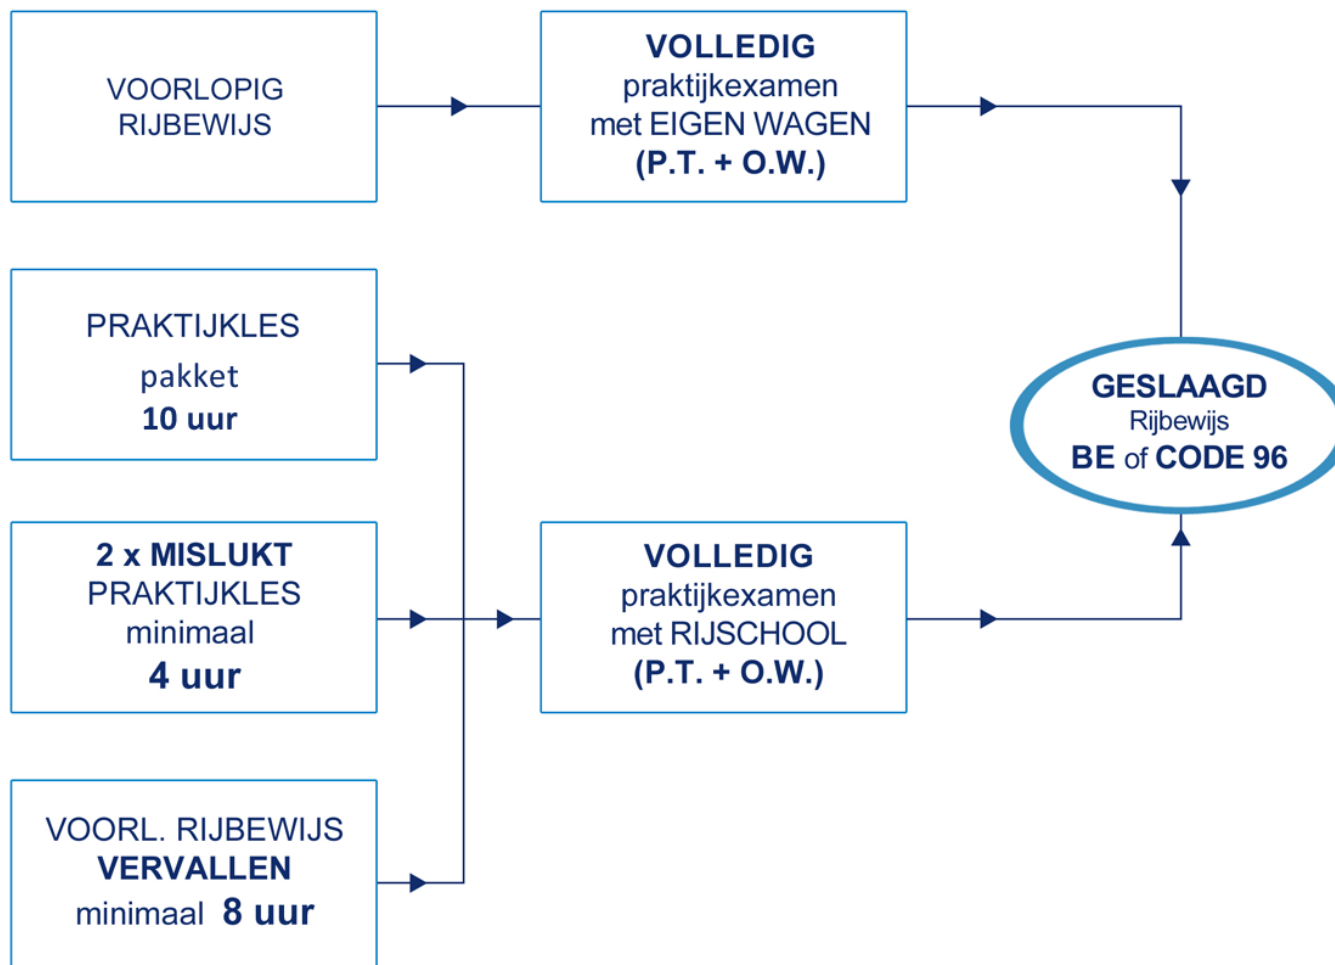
VOORLOPIG RIJBEWIJS

VOLLEDIG
praktijkexamen
met EIGEN WAGEN
(P.T. + O.W.)

PRAKTIJKLES
pakket
10 uur

2 x MISLUKT
PRAKTIJKLES
minimaal
4 uur

VOORL. RIJBEWIJS
VERVALLEN
minimaal 8 uur

VOLLEDIG
praktijkexamen
met RIJSCHOOL
(P.T. + O.W.)

GESLAAGD
Rijbewijs
BE of CODE 96